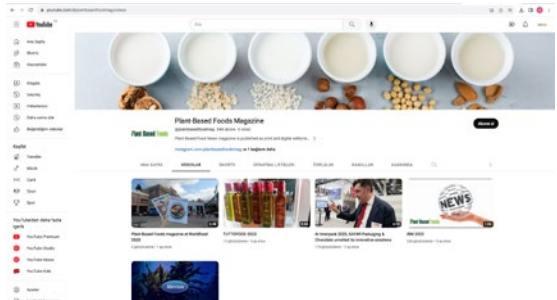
YouTube

Ana Sayfa
Shorts
Abonelikler

Kitaplık
Geçmiş
Videolarım
Daha sonra izle
Beğendiğim videolar

Keşfet
Trendler
Müzik
Canlı
Oyun
Spor

YouTube'dan daha fazla içerik
YouTube Premium
YouTube Studio
YouTube Music
YouTube Kids

Ayarlar

Ara

Plant Based Foods

Plant Based Foods Magazine
@plantbasedfoodmag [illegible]
Plant Based Foods Magazine is published as print and digital editions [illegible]
instagram.com/plantbasedfoodmag ve 1 bağlantı daha

Abone ol

ANA SAYFA
VİDEOLAR
SHORTS
OYNATMA LİSTELERİ
TOPLULUK
KANALLAR
HAKKINDA

Plant Based Foods magazine at WorldFood 2023
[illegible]

TUTTOFOOD 2023
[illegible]

At Interpack 2023, SACMI Packaging & Chocolate unveiled its innovative solutions
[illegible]

IBM 2023
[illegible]

NEWS